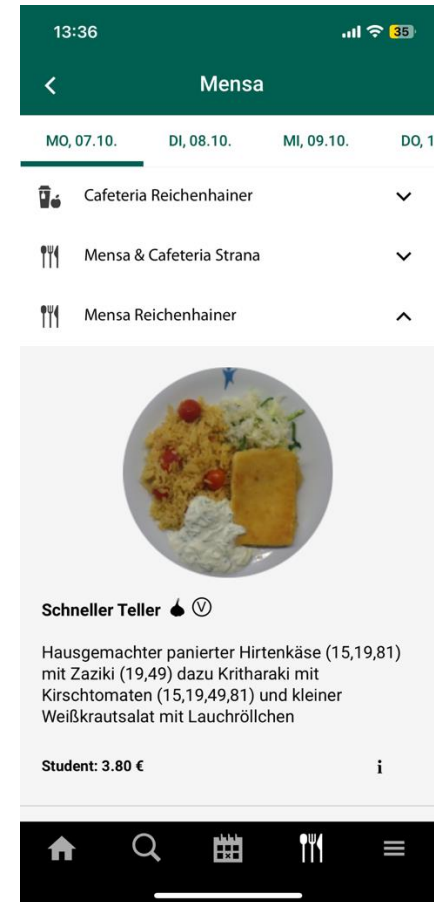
13:36

35

Mensa

MO, 07.10.

DI, 08.10.

MI, 09.10.

DO, 1

Cafeteria Reichenhainer

Mensa & Cafeteria Strana

Mensa Reichenhainer

Schneller Teller Ⓥ

Hausgemachter panierter Hirtenkäse (15,19,81) mit Zaziki (19,49) dazu Kritharaki mit Kirschtomaten (15,19,49,81) und kleiner Weißkrautsalat mit Lauchröllchen

Student: 3.80 €

i